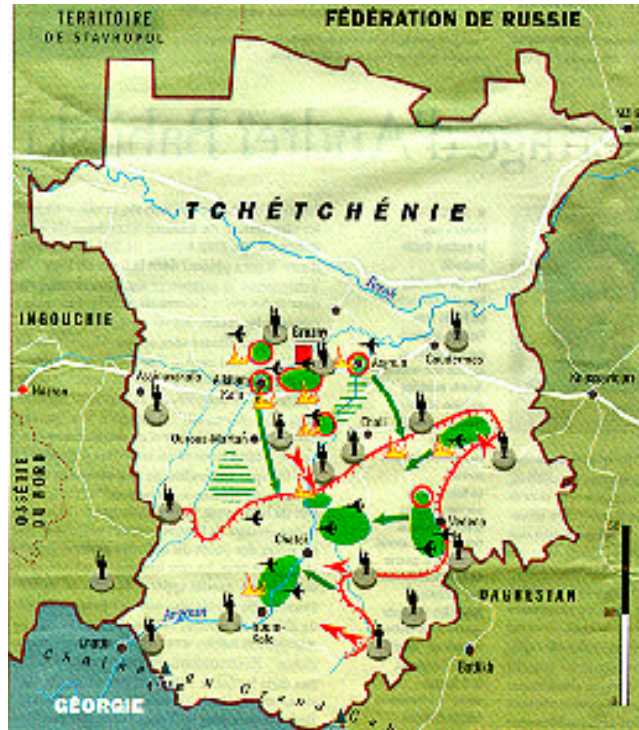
TERRITOIRE DE STAVROPOL

FÉDÉRATION DE RUSSIE

TCHÉTCHÉNIE

Terek

INGOUCHIE

Grozny

Argoun

Goudermes

Khassaviourt

Nazran

Atchkhoï-Martan

Ourous-Martan

Chali

Vedeno

Chatoï

DAGUESTAN

OSSÉTIE DU NORD

Argoun

Itoum-Kale

Botlikh

Chaîne du Grand Caucase

GÉORGIE